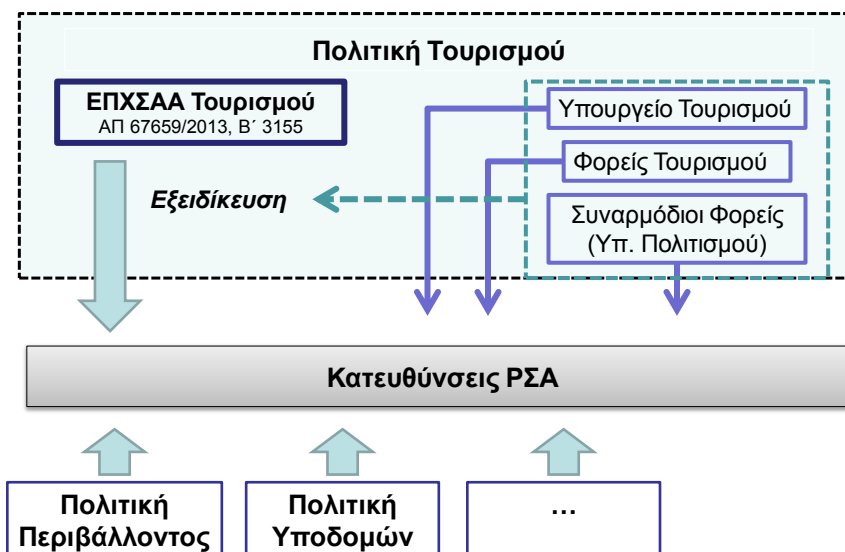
Πολιτική Τουρισμού

ΕΠΧΣΑΑ Τουρισμού
ΑΠ 67659/2013, Β΄ 3155

Υπουργείο Τουρισμού

Φορείς Τουρισμού

Εξειδίκευση

Συναρμόδιοι Φορείς (Υπ. Πολιτισμού)

Κατευθύνσεις ΡΣΑ

Πολιτική Περιβάλλοντος

Πολιτική Υποδομών

…